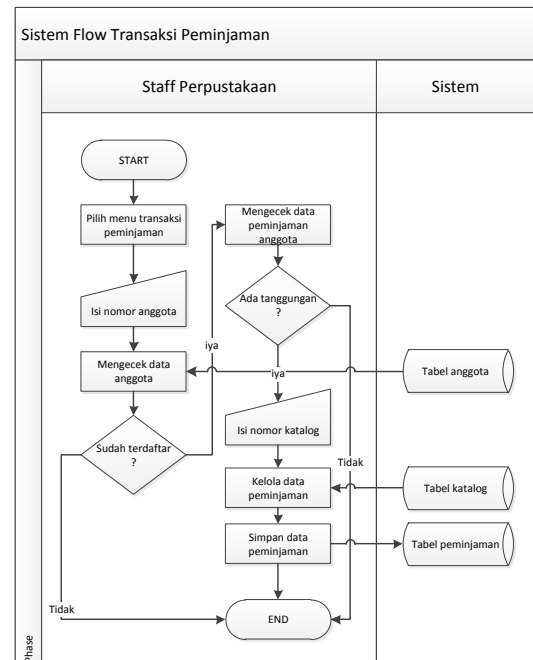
Sistem Flow Transaksi Peminjaman

Staff Perpustakaan

Sistem

START

Pilih menu transaksi peminjaman

Isi nomor anggota

Mengecek data anggota

Sudah terdaftar ?

iya

Mengecek data peminjaman anggota

Ada tanggungan ?

iya

Isi nomor katalog

Tidak

Kelola data peminjaman

Simpan data peminjaman

Tabel anggota

Tabel katalog

Tabel peminjaman

Tidak

END

Phase